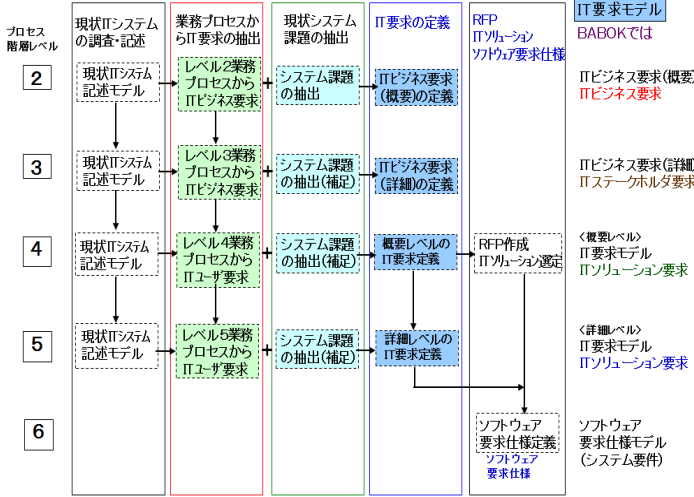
プロセス階層レベル

現状ITシステムの調査・記述

業務プロセスからIT要求の抽出

現状システム課題の抽出

IT要求の定義

RFP
ITソリューション
ソフトウェア要求仕様

IT要求モデル

BABOKでは

2

現状ITシステム記述モデル

レベル2業務プロセスからITビジネス要求

+

システム課題の抽出

ITビジネス要求(概要)の定義

ITビジネス要求(概要)
ITビジネス要求

3

現状ITシステム記述モデル

レベル3業務プロセスからITビジネス要求

+

システム課題の抽出(補足)

ITビジネス要求(詳細)の定義

ITビジネス要求(詳細)
ITステークホルダ要求

4

現状ITシステム記述モデル

レベル4業務プロセスからITユーザ要求

+

システム課題の抽出(補足)

概要レベルのIT要求定義

RFP作成
ITソリューション選定

<概要レベル>
IT要求モデル
ITソリューション要求

5

現状ITシステム記述モデル

レベル5業務プロセスからITユーザ要求

+

システム課題の抽出(補足)

詳細レベルのIT要求定義

<詳細レベル>
IT要求モデル
ITソリューション要求

6

ソフトウェア要求仕様定義

ソフトウェア要求仕様

ソフトウェア要求仕様モデル
(システム要件)